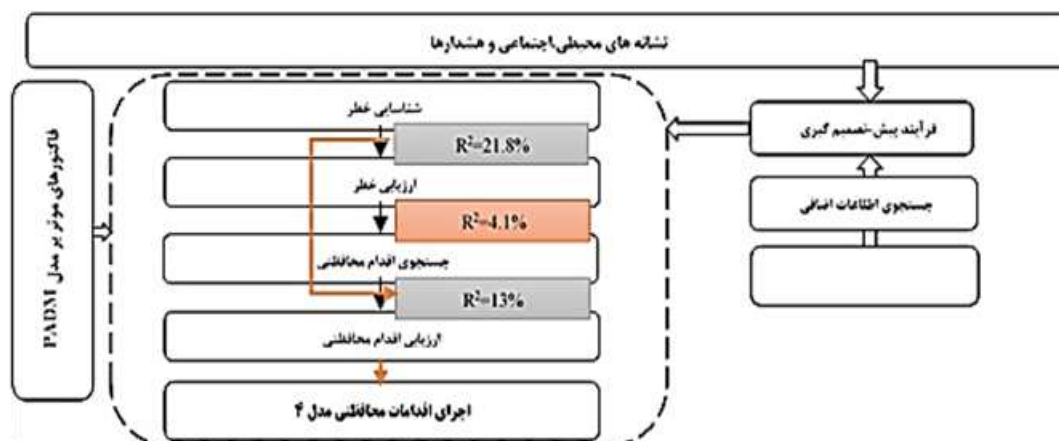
نشانه های محیطی،اجتماعی و هشدارها

فاکتورهای موثر بر مدل PADM

شناسایی خطر

$R^2$=21.8%

ارزیابی خطر

$R^2$=4.1%

جستجوی اقدام محافظتی

$R^2$=13%

ارزیابی اقدام محافظتی

اجرای اقدامات محافظتی مدل ۴

فرآیند پیش-تصمیم گیری

جستجوی اطلاعات اضافی